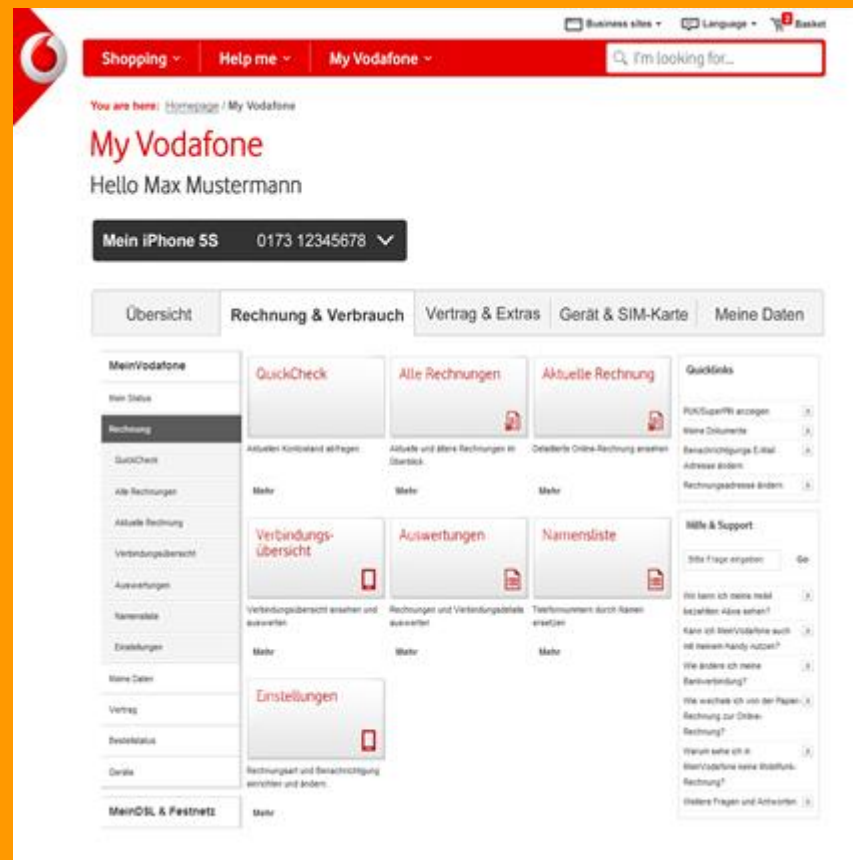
Business sites Language 2 Basket

Shopping Help me My Vodafone I'm looking for...

You are here: Homepage / My Vodafone

My Vodafone

Hello Max Mustermann

Mein iPhone 5S 0173 12345678

Übersicht | Rechnung & Verbrauch | Vertrag & Extras | Gerät & SIM-Karte | Meine Daten

MeinVodafone
Mein Status
Rechnung
QuickCheck
Alle Rechnungen
Aktuelle Rechnung
Verbindungsübersicht
Auswertungen
Namensliste
Einstellungen
Meine Daten
Vertrag
Bestellstatus
Geräte
MeinDSL & Festnetz

QuickCheck
Aktuellen Kontostand abfragen
Mehr

Alle Rechnungen
Aktuelle und ältere Rechnungen im Überblick
Mehr

Aktuelle Rechnung
Detaillierte Online-Rechnung ansehen
Mehr

Verbindungsübersicht
Verbindungsübersicht ansehen und auswerten
Mehr

Auswertungen
Rechnungen und Verbindungsdetails auswerten
Mehr

Namensliste
Telefonnummern durch Namen ersetzen
Mehr

Einstellungen
Rechnungsart und Benachrichtigung einrichten und ändern
Mehr

Quicklinks
PUK/SuperPIN anzeigen
Meine Dokumente
Benachrichtigungs E-Mail Adresse ändern
Rechnungsadresse ändern

Hilfe & Support
Bitte Frage eingeben Go
Wo kann ich meine mobil bezahlten Abos sehen?
Kann ich MeinVodafone auch mit meinem Handy nutzen?
Wie ändere ich meine Bankverbindung?
Wie wechsele ich von der Papier-Rechnung zur Online-Rechnung?
Warum sehe ich in MeinVodafone keine Mobilfunk-Rechnung?
Weitere Fragen und Antworten